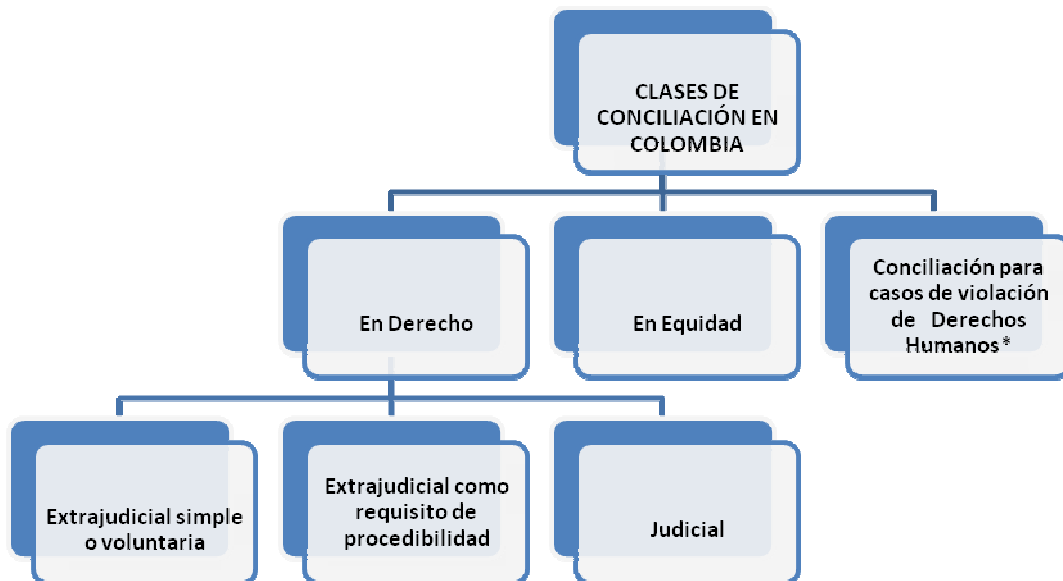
CLASES DE CONCILIACIÓN EN COLOMBIA

En Derecho

En Equidad

Conciliación para casos de violación de Derechos Humanos *

Extrajudicial simple o voluntaria

Extrajudicial como requisito de procedibilidad

Judicial